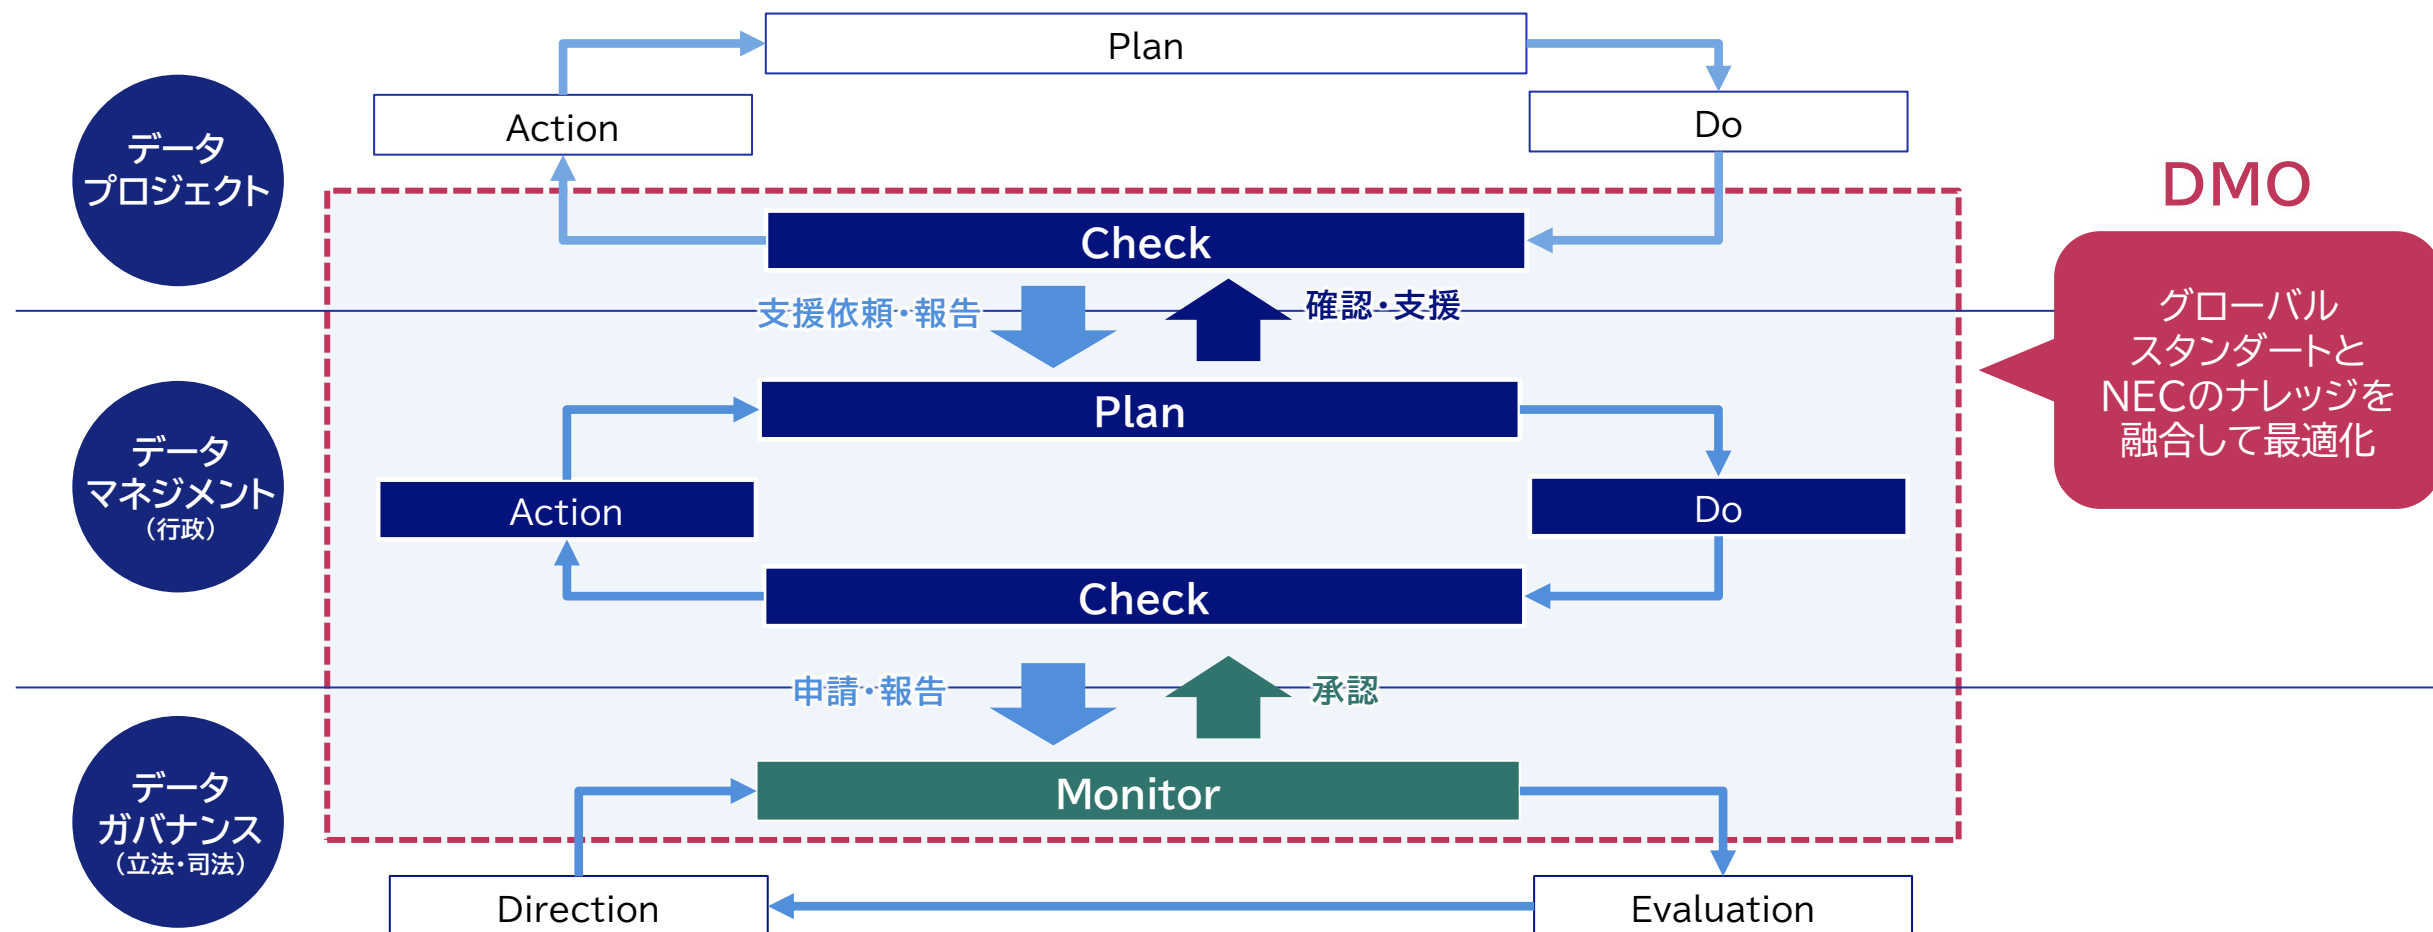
データ
プロジェクト

Plan

Action

Do

DMO

Check

支援依頼・報告

確認・支援

グローバル
スタンダードと
NECのナレッジを
融合して最適化

データ
マネジメント
（行政）

Plan

Action

Do

Check

申請・報告

承認

データ
ガバナンス
（立法・司法）

Monitor

Direction

Evaluation